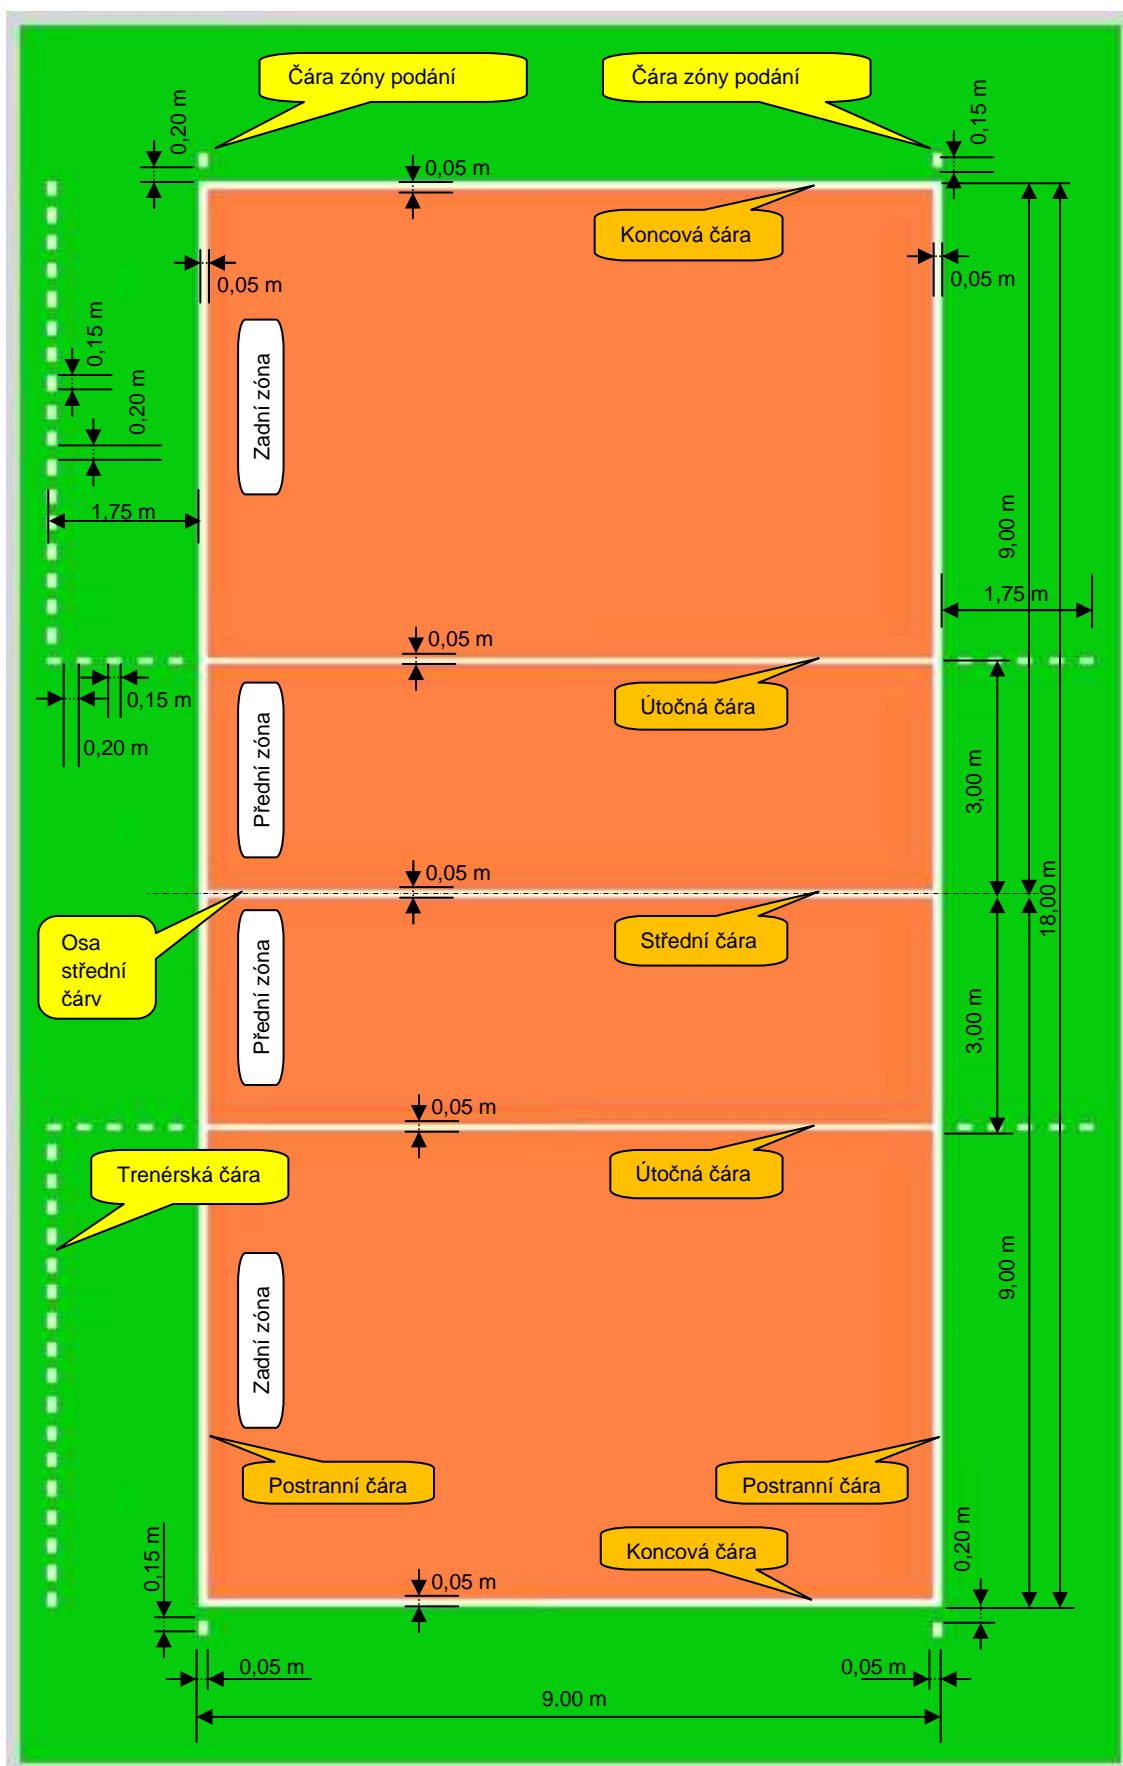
Čára zóny podání

Čára zóny podání

0,20 m

0,15 m

0,05 m

Koncová čára

0,05 m

0,05 m

0,15 m

0,20 m

Zadní zóna

1,75 m

9,00 m

1,75 m

0,05 m

0,15 m

0,20 m

Útočná čára

Přední zóna

3,00 m

0,05 m

18,00 m

Osa střední čárv

Střední čára

Přední zóna

3,00 m

0,05 m

Trenérská čára

Útočná čára

9,00 m

Zadní zóna

Postranní čára

Postranní čára

Koncová čára

0,15 m

0,20 m

0,05 m

0,05 m

0,05 m

9,00 m